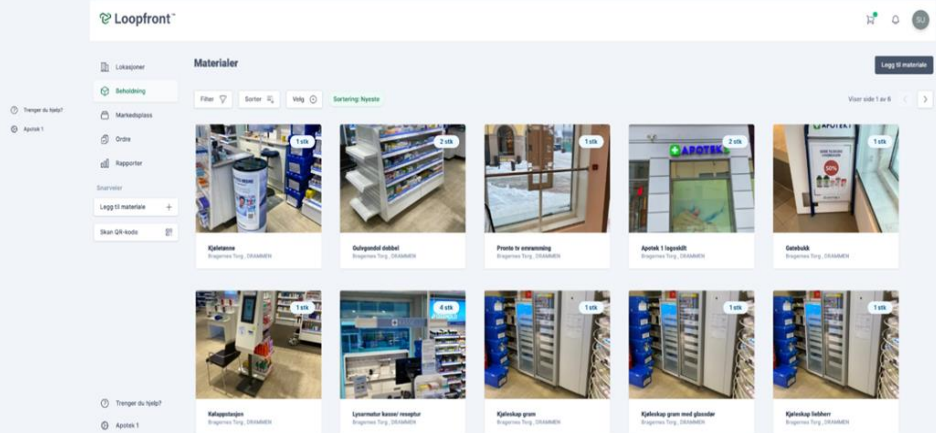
Loopfront™

SU

Trenger du hjelp?
Apotek 1

Lokasjoner
Beholdning
Markedsplass
Ordre
Rapporter

Snarveier
Legg til materiale +
Skan QR-kode

Trenger du hjelp?
Apotek 1

Materialer

Legg til materiale

Filter
Sorter
Velg
Sortering: Nyeste

Viser side 1 av 6

1 stk
Kjøletønne
Bragernes Torg, DRAMMEN

2 stk
Gulvgondol dobbel
Bragernes Torg, DRAMMEN

1 stk
Pronto tv ommonning
Bragernes Torg, DRAMMEN

2 stk
Apotek 1 logoskilt
Bragernes Torg, DRAMMEN

1 stk
Gatebukk
Bragernes Torg, DRAMMEN

1 stk
Kølappsøyle
Bragernes Torg, DRAMMEN

4 stk
Lysarmatur kasse/ reseptur
Bragernes Torg, DRAMMEN

1 stk
Kjøleskap gram
Bragernes Torg, DRAMMEN

1 stk
Kjøleskap gram med glassdør
Bragernes Torg, DRAMMEN

1 stk
Kjøleskap liebherr
Bragernes Torg, DRAMMEN